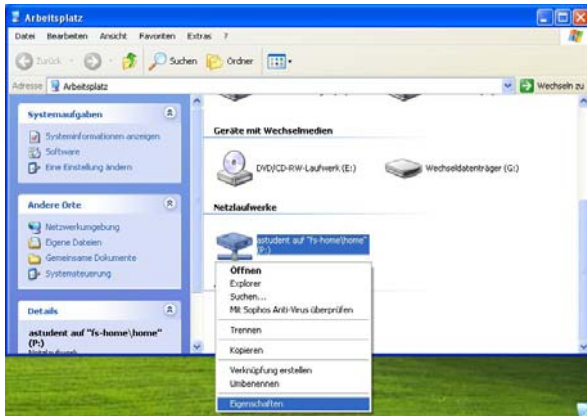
Arbeitsplatz

Datei Bearbeiten Ansicht Favoriten Extras ?

Zurück Suchen Ordner

Adresse Arbeitsplatz

Wechseln zu

Systemaufgaben

Systeminformationen anzeigen

Software

Eine Einstellung ändern

Andere Orte

Netzwerkumgebung

Eigene Dateien

Gemeinsame Dokumente

Systemsteuerung

Details

astudent auf "fs-home\home" (P:)

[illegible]

Geräte mit Wechselmedien

DVD/CD-RW-Laufwerk (E:)

Wechseldatenträger (G:)

Netzlaufwerke

astudent auf "fs-home\home" (P:)

Öffnen

Explorer

Suchen...

Mit Sophos Anti-Virus überprüfen

Trennen

Kopieren

Verknüpfung erstellen

Umbenennen

Eigenschaften